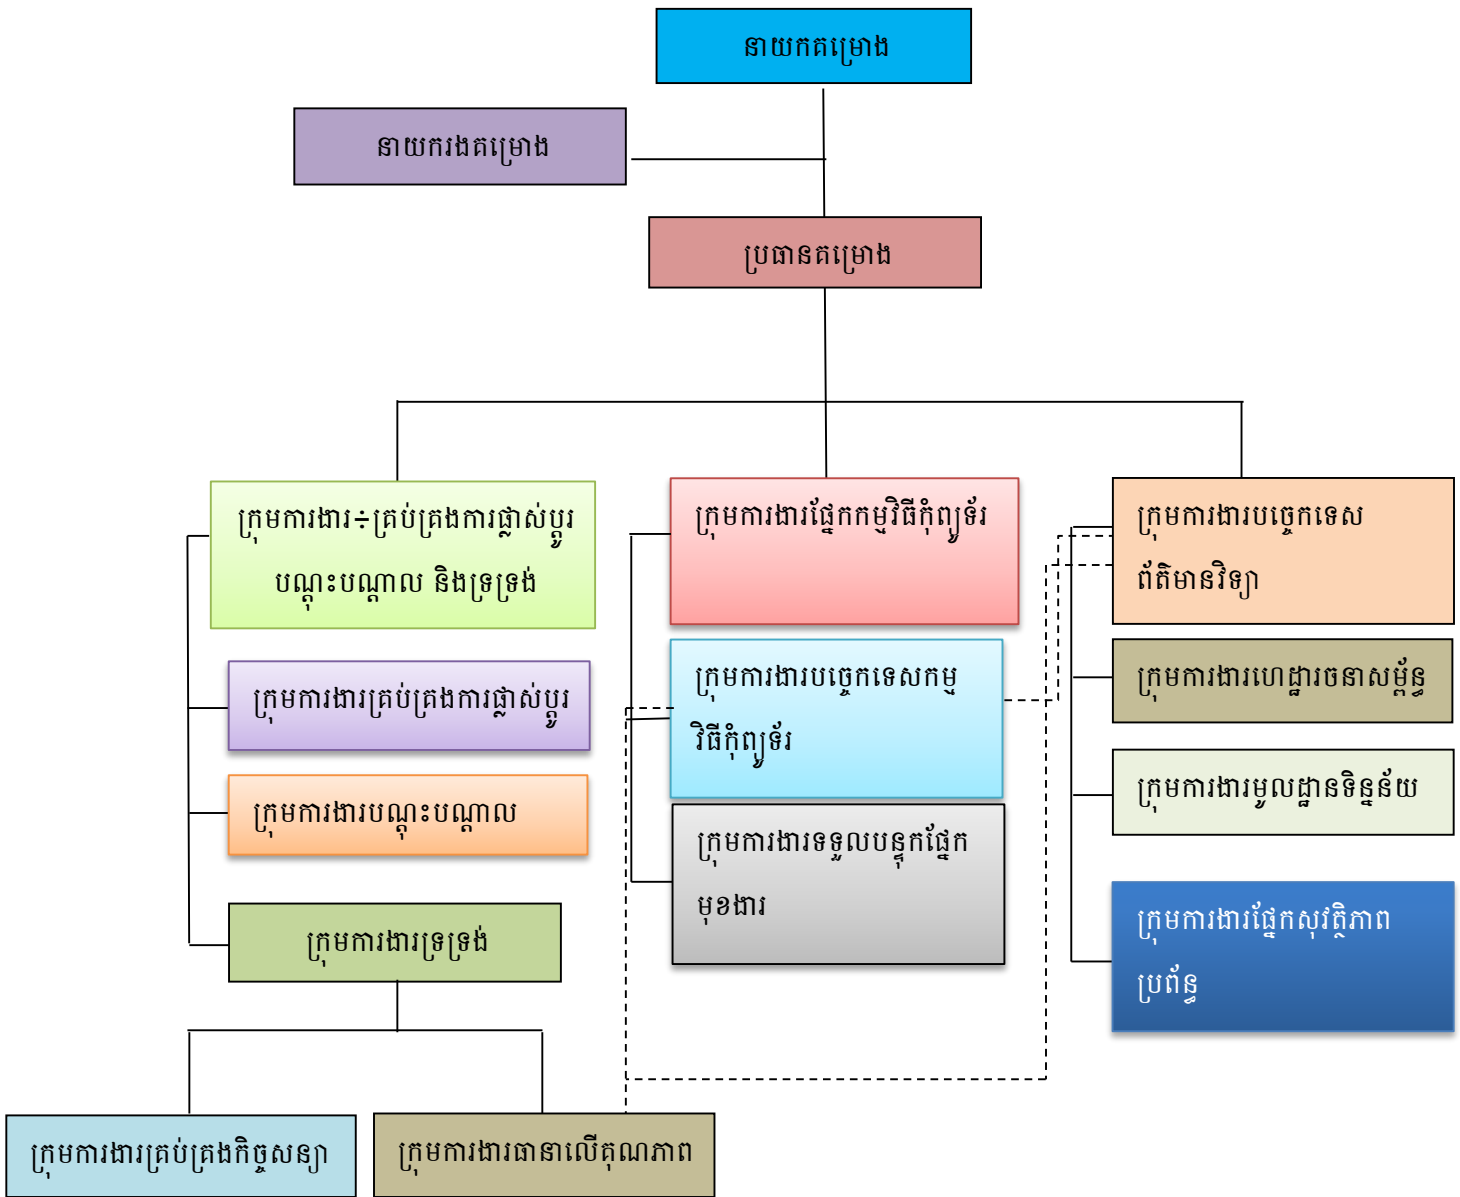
នាយកគម្រោង

នាយករងគម្រោង

ប្រធានគម្រោង

ក្រុមការងារ÷គ្រប់គ្រងការផ្លាស់ប្តូរ បណ្តុះបណ្តាល និងទ្រទ្រង់

ក្រុមការងារផ្នែកកម្មវិធីកុំព្យូទ័រ

ក្រុមការងារបច្ចេកទេសព័ត៌មានវិទ្យា

ក្រុមការងារគ្រប់គ្រងការផ្លាស់ប្តូរ

ក្រុមការងារបច្ចេកទេសកម្មវិធីកុំព្យូទ័រ

ក្រុមការងារហេដ្ឋារចនាសម្ព័ន្ធ

ក្រុមការងារមូលដ្ឋានទិន្នន័យ

ក្រុមការងារបណ្តុះបណ្តាល

ក្រុមការងារទទួលបន្ទុកផ្នែកមុខងារ

ក្រុមការងារទ្រទ្រង់

ក្រុមការងារផ្នែកសុវត្ថិភាពប្រព័ន្ធ

ក្រុមការងារគ្រប់គ្រងកិច្ចសន្យា

ក្រុមការងារធានាលើគុណភាព